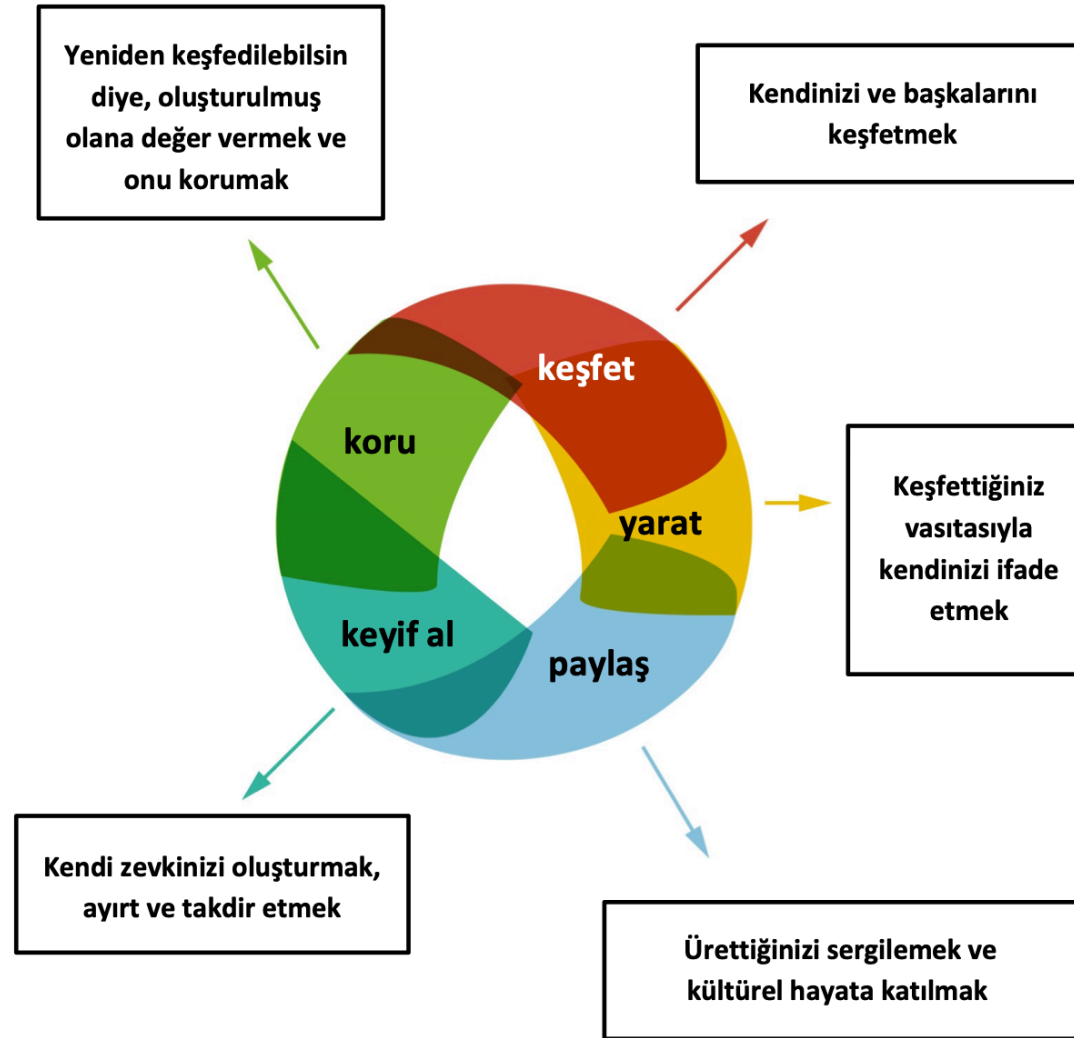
Yeniden keşfedilebilsin diye, oluşturulmuş olana değer vermek ve onu korumak

Kendinizi ve başkalarını keşfetmek

keşfet

koru

yarat

Keşfettiğiniz vasıtasıyla kendinizi ifade etmek

keyif al

paylaş

Kendi zevkinizi oluşturmak, ayırt ve takdir etmek

Ürettiğinizi sergilemek ve kültürel hayata katılmak